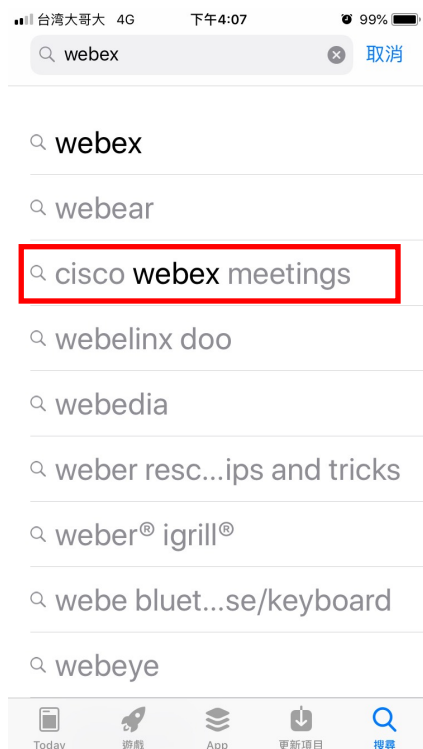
台湾大哥大 4G 下午4:07 99%

webex 取消

webex

webear

cisco webex meetings

webelinx doo

webedia

weber resc...ips and tricks

weber® igrill®

webe bluet...se/keyboard

webeye

Today 遊戲 App 更新項目 搜尋